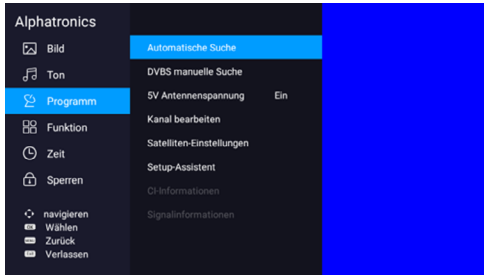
Alphatronics

Bild
Ton
Programm
Funktion
Zeit
Sperren

navigieren
Wählen
Zurück
Verlassen

Automatische Suche
DVBS manuelle Suche
5V Antennenspannung Ein
Kanal bearbeiten
Satelliten-Einstellungen
Setup-Assistent
CI-Informationen
Signalinformationen